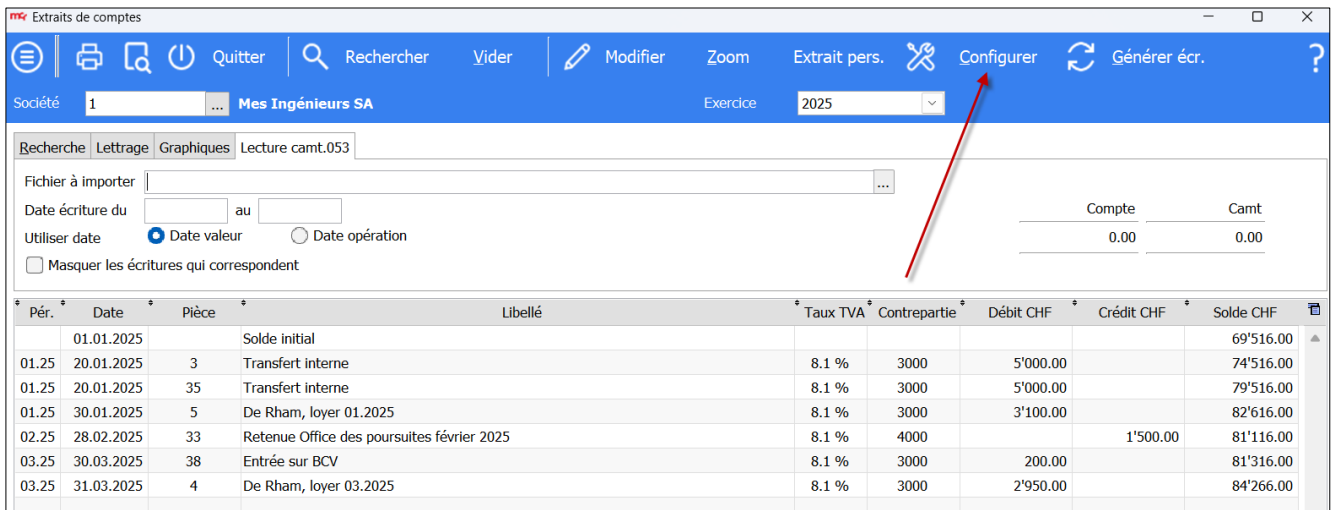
Extraits de comptes

Quitter Rechercher Vider Modifier Zoom Extrait pers. Configurer Générer écr. ?

Société 1 ... Mes Ingénieurs SA Exercice 2025

Recherche Lettrage Graphiques Lecture camt.053

Fichier à importer ...

Date écriture du au

Utiliser date Date valeur Date opération

Masquer les écritures qui correspondent

| Compte | Camt |
|---|---|
| 0.00 | 0.00 |

| Pér. | Date | Pièce | Libellé | Taux TVA | Contrepartie | Débit CHF | Crédit CHF | Solde CHF |
|---|---|---|---|---|---|---|---|---|
| | 01.01.2025 | | Solde initial | | | | | 69'516.00 |
| 01.25 | 20.01.2025 | 3 | Transfert interne | 8.1 % | 3000 | 5'000.00 | | 74'516.00 |
| 01.25 | 20.01.2025 | 35 | Transfert interne | 8.1 % | 3000 | 5'000.00 | | 79'516.00 |
| 01.25 | 30.01.2025 | 5 | De Rham, loyer 01.2025 | 8.1 % | 3000 | 3'100.00 | | 82'616.00 |
| 02.25 | 28.02.2025 | 33 | Retenue Office des poursuites février 2025 | 8.1 % | 4000 | | 1'500.00 | 81'116.00 |
| 03.25 | 30.03.2025 | 38 | Entrée sur BCV | 8.1 % | 3000 | 200.00 | | 81'316.00 |
| 03.25 | 31.03.2025 | 4 | De Rham, loyer 03.2025 | 8.1 % | 3000 | 2'950.00 | | 84'266.00 |